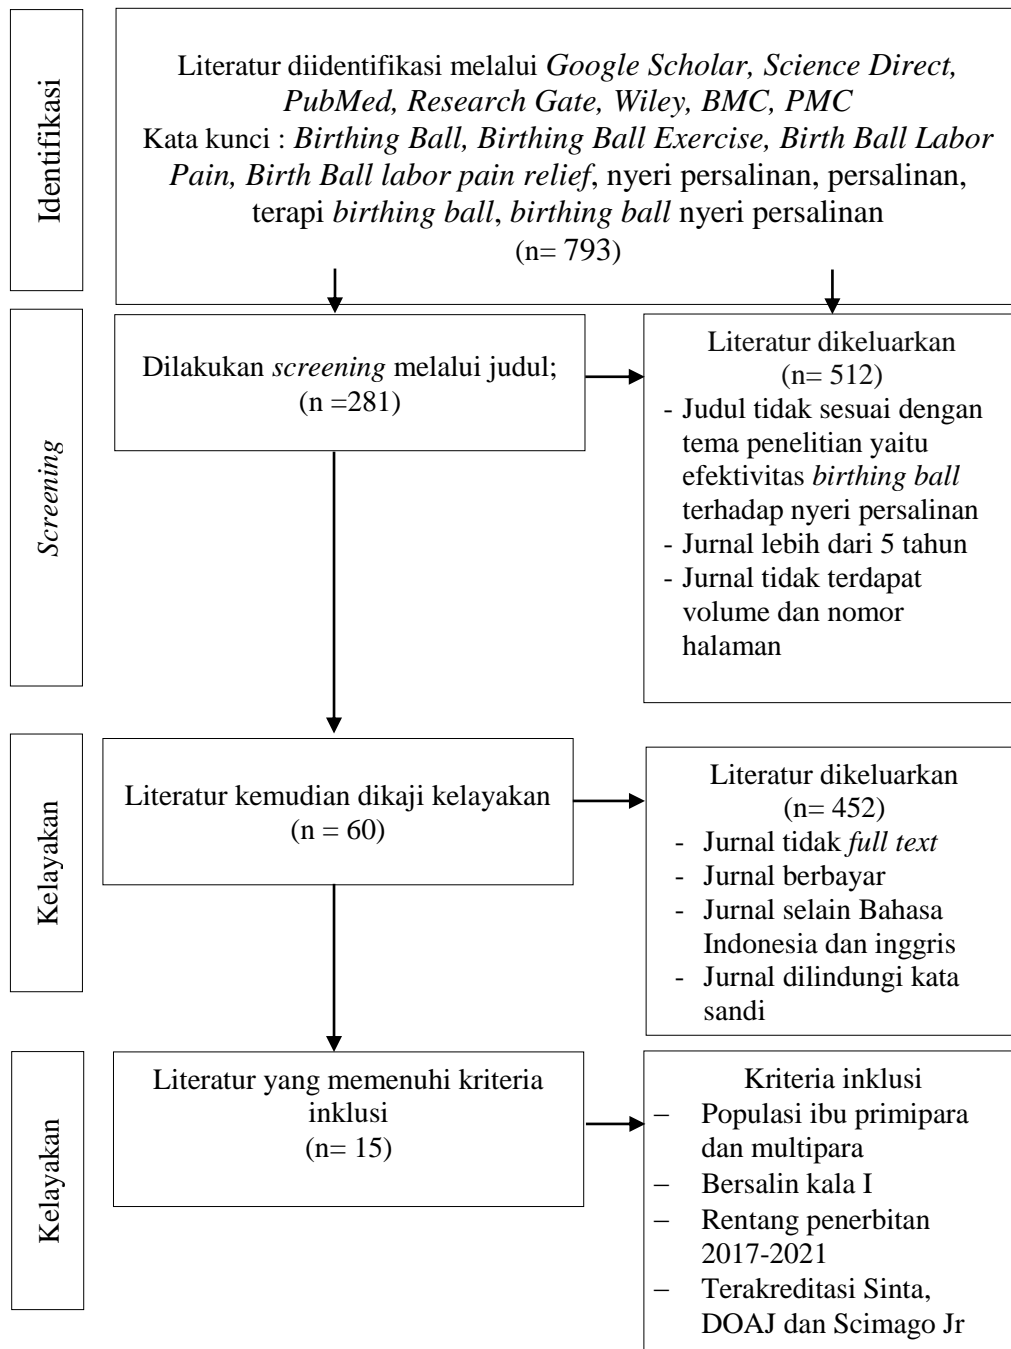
Identifikasi

Literatur diidentifikasi melalui Google Scholar, Science Direct, PubMed, Research Gate, Wiley, BMC, PMC
Kata kunci : Birthing Ball, Birthing Ball Exercise, Birth Ball Labor Pain, Birth Ball labor pain relief, nyeri persalinan, persalinan, terapi birthing ball, birthing ball nyeri persalinan
(n= 793)

Screening

Dilakukan screening melalui judul;
(n =281)

Literatur dikeluarkan
(n= 512)
- Judul tidak sesuai dengan tema penelitian yaitu efektivitas birthing ball terhadap nyeri persalinan
- Jurnal lebih dari 5 tahun
- Jurnal tidak terdapat volume dan nomor halaman

Kelayakan

Literatur kemudian dikaji kelayakan
(n = 60)

Literatur dikeluarkan
(n= 452)
- Jurnal tidak full text
- Jurnal berbayar
- Jurnal selain Bahasa Indonesia dan inggris
- Jurnal dilindungi kata sandi

Kelayakan

Literatur yang memenuhi kriteria inklusi
(n= 15)

Kriteria inklusi
– Populasi ibu primipara dan multipara
– Bersalin kala I
– Rentang penerbitan 2017-2021
– Terakreditasi Sinta, DOAJ dan Scimago Jr